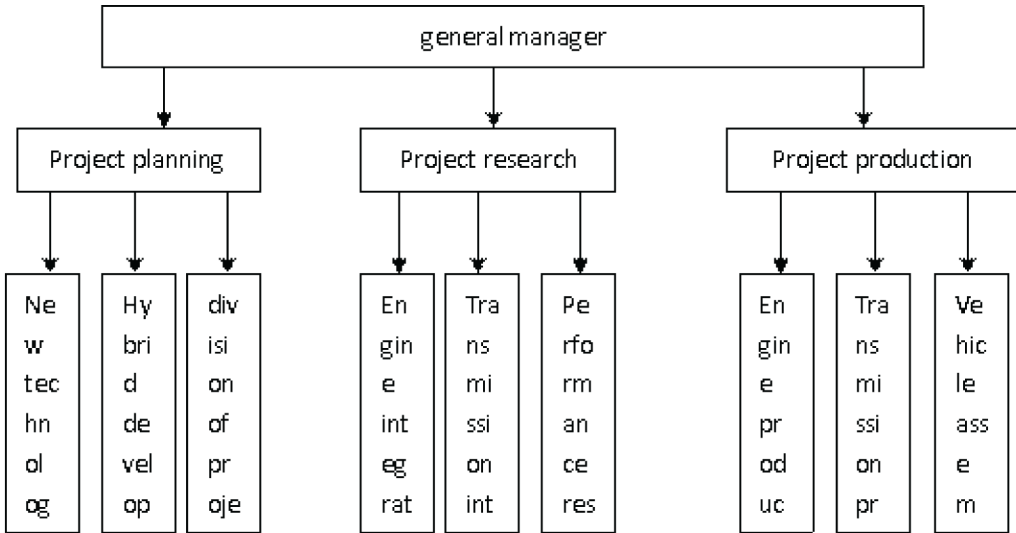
general manager

Project planning

Project research

Project production

Ne w tec hn ol og

Hy bri d de vel op

div isi on of pr oje

En gin e int eg rat

Tra ns mi ssi on int

Pe rfo rm an ce res

En gin e pr od uc

Tra ns mi ssi on pr

Ve hic le ass e m